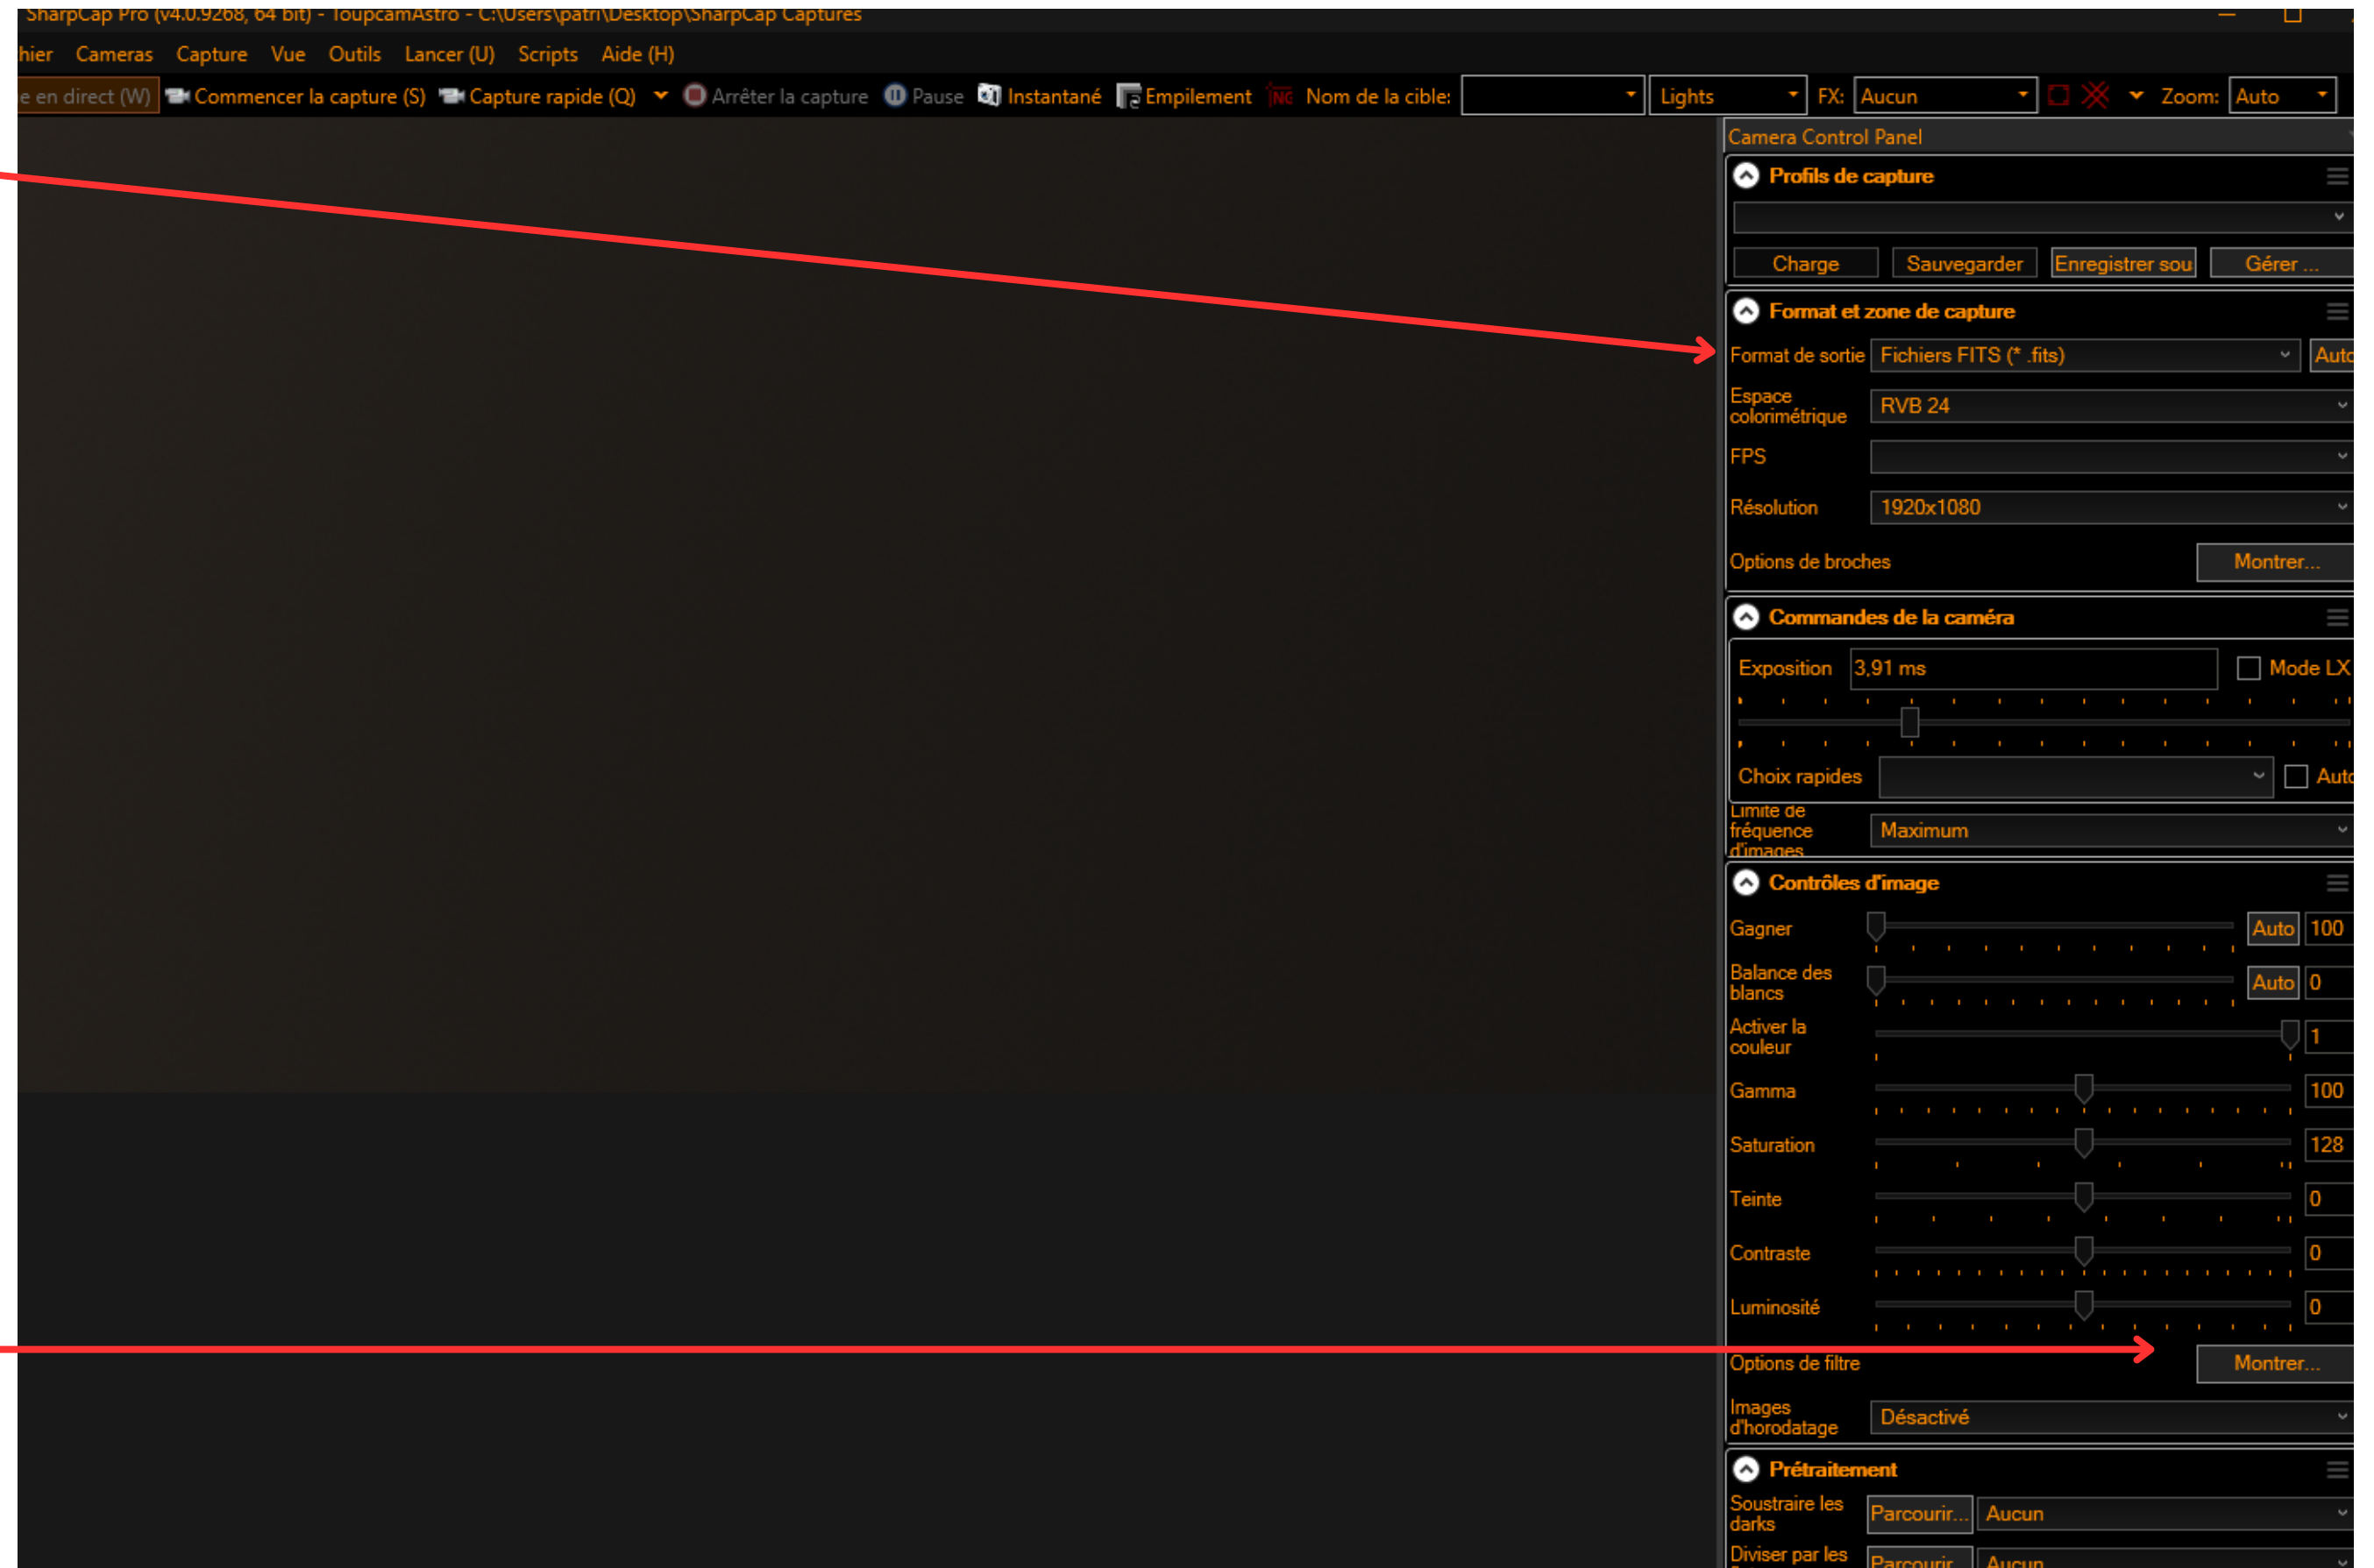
SharpCap Pro (v4.0.9268, 64 bit) - ToupcamAstro - C:\Users\patri\Desktop\SharpCap Captures

hier Cameras Capture Vue Outils Lancer (U) Scripts Aide (H)

e en direct (W) Commencer la capture (S) Capture rapide (Q) Arrêter la capture Pause Instantané Empilement Nom de la cible: Lights FX: Aucun Zoom: Auto

Camera Control Panel

Profils de capture

Charge Sauvegarder Enregistrer sou Gérer ...

Format et zone de capture

Format de sortie Fichiers FITS (*.fits) Auto

Espace colorimétrique RVB 24

FPS

Résolution 1920x1080

Options de broches Montrer...

Commandes de la caméra

Exposition 3,91 ms Mode LX

Choix rapides Auto

Limite de fréquence d'images Maximum

Contrôles d'image

Gagner Auto 100

Balance des blancs Auto 0

Activer la couleur 1

Gamma 100

Saturation 128

Teinte 0

Contraste 0

Luminosité 0

Options de filtre Montrer...

Images d'horodatage Désactivé

Prétraitement

Soustraire les darks Parcourir... Aucun

Diviser par les Parcourir... Aucun